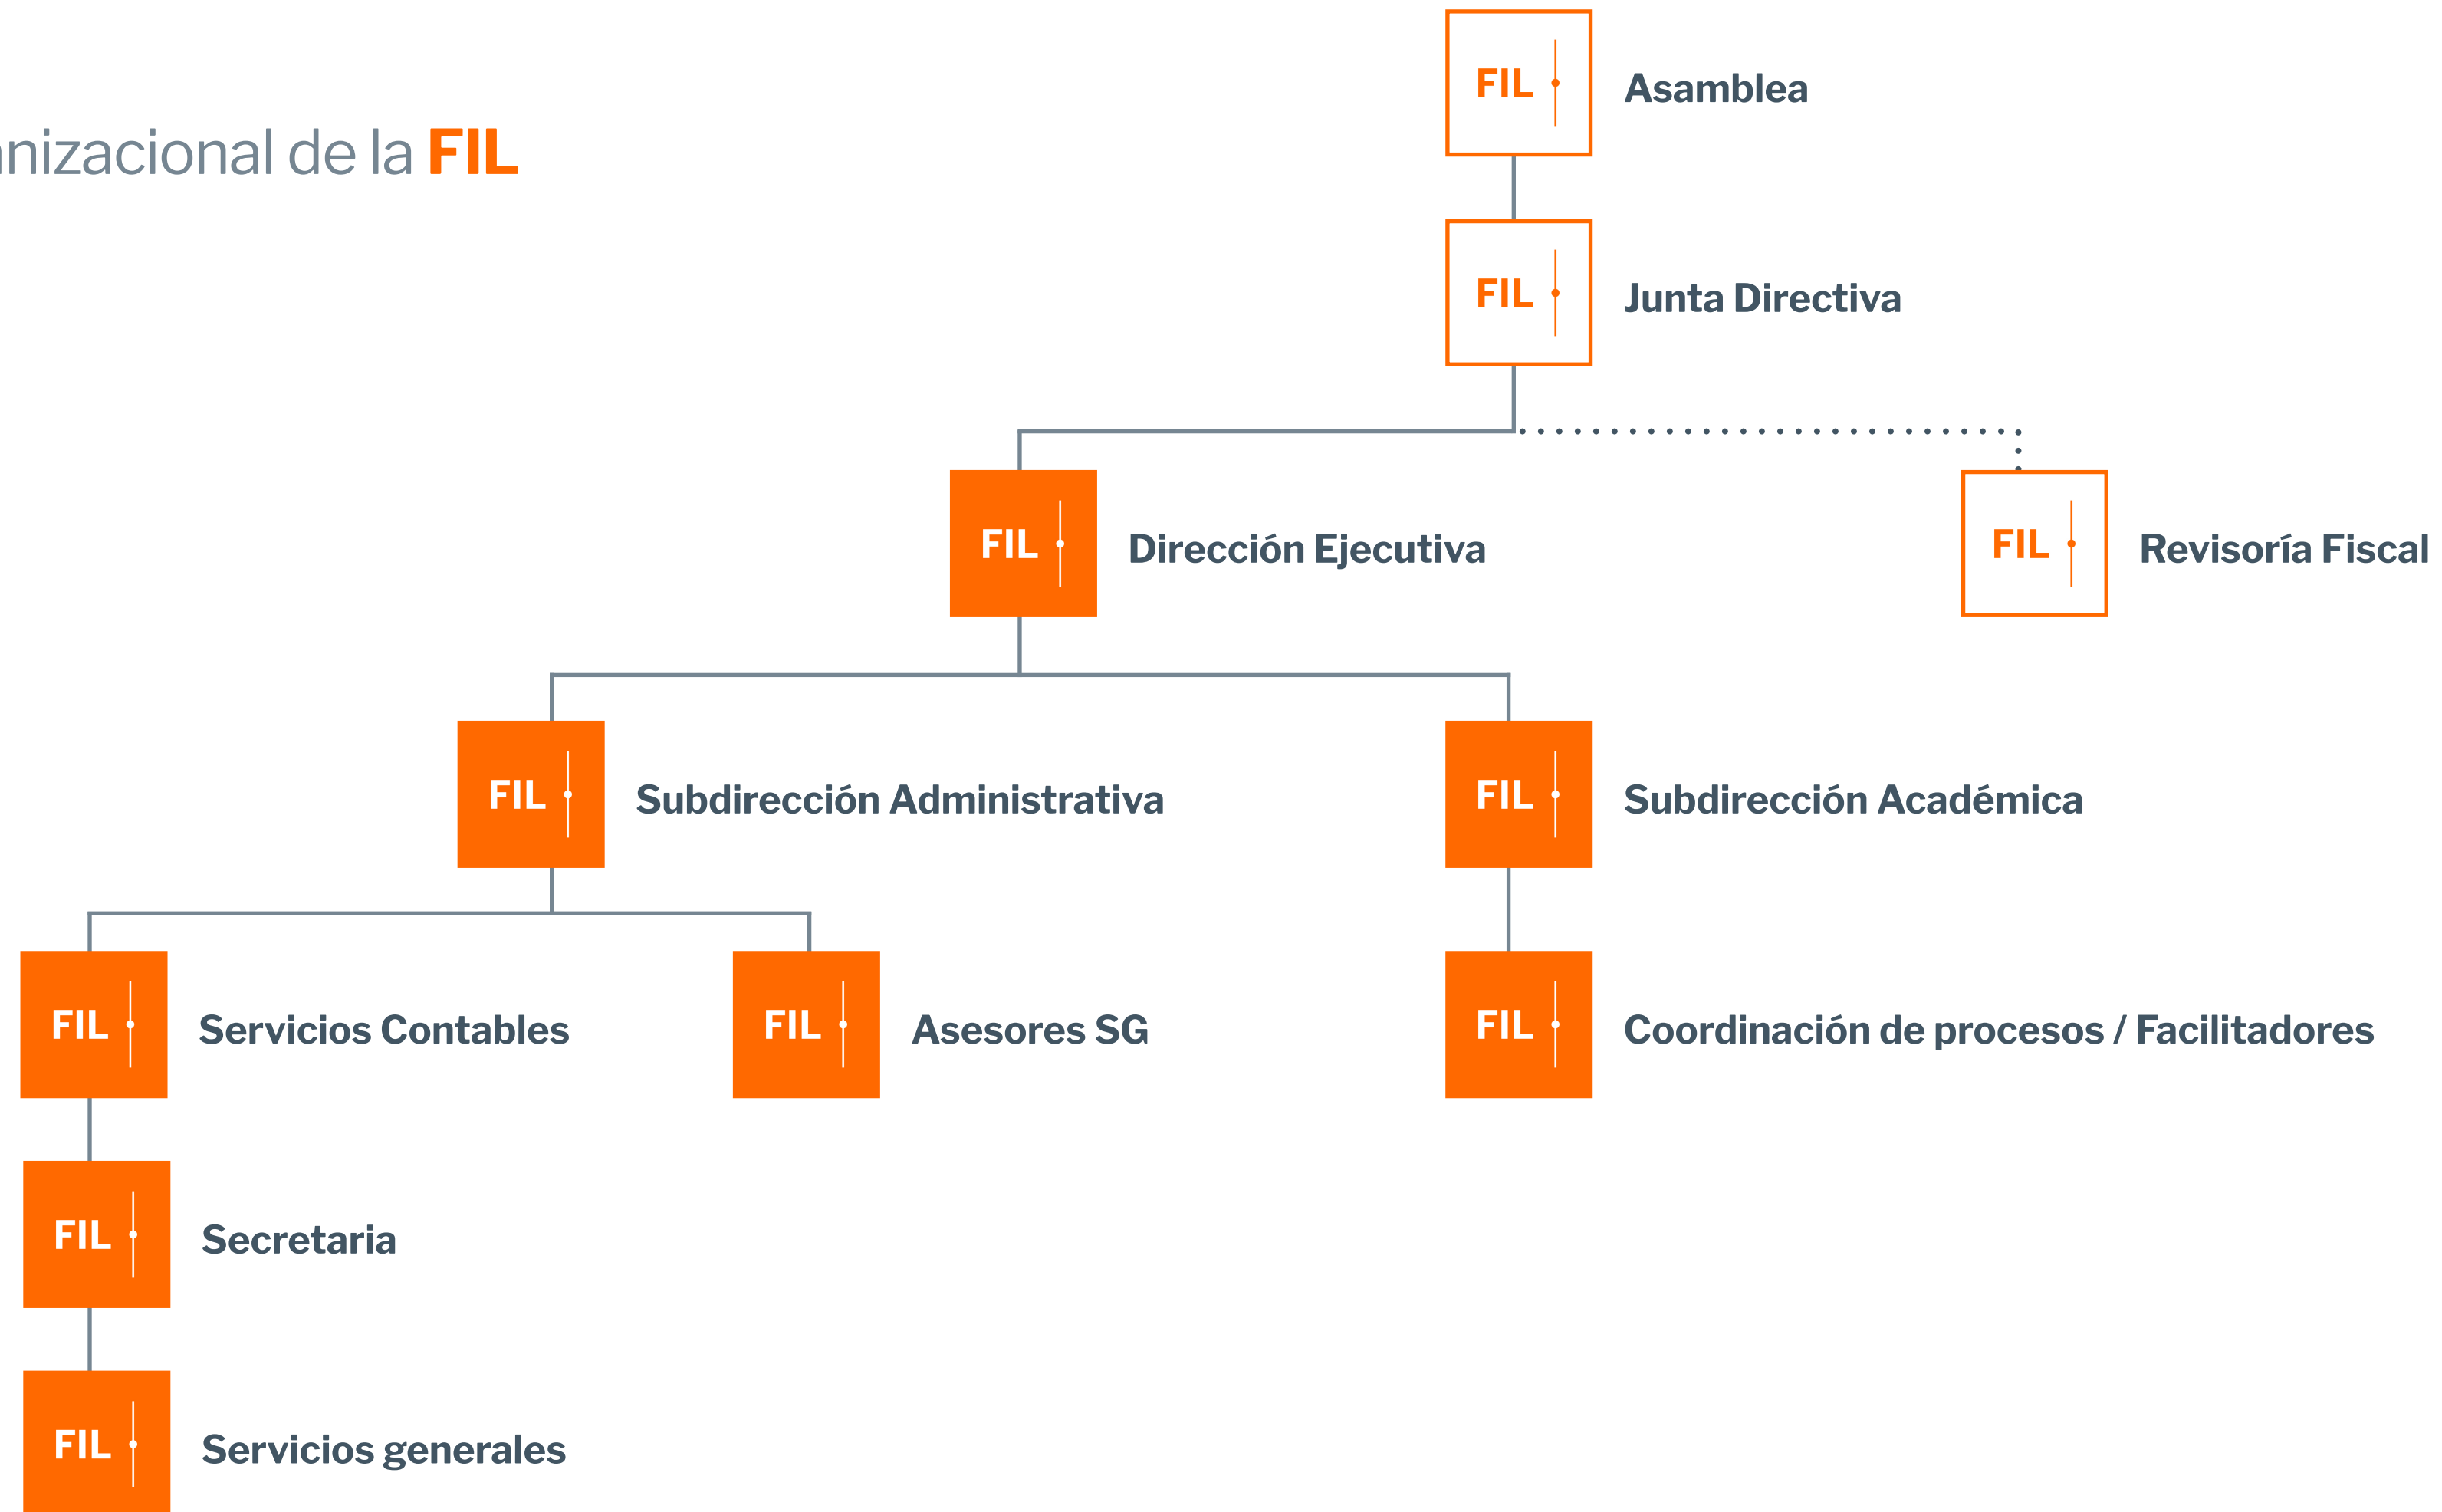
nizacional de la FIL

FIL Asamblea

FIL Junta Directiva

FIL Dirección Ejecutiva

FIL Revisoría Fiscal

FIL Subdirección Administrativa

FIL Subdirección Académica

FIL Servicios Contables

FIL Asesores SG

FIL Coordinación de procesos / Facilitadores

FIL Secretaria

FIL Servicios generales